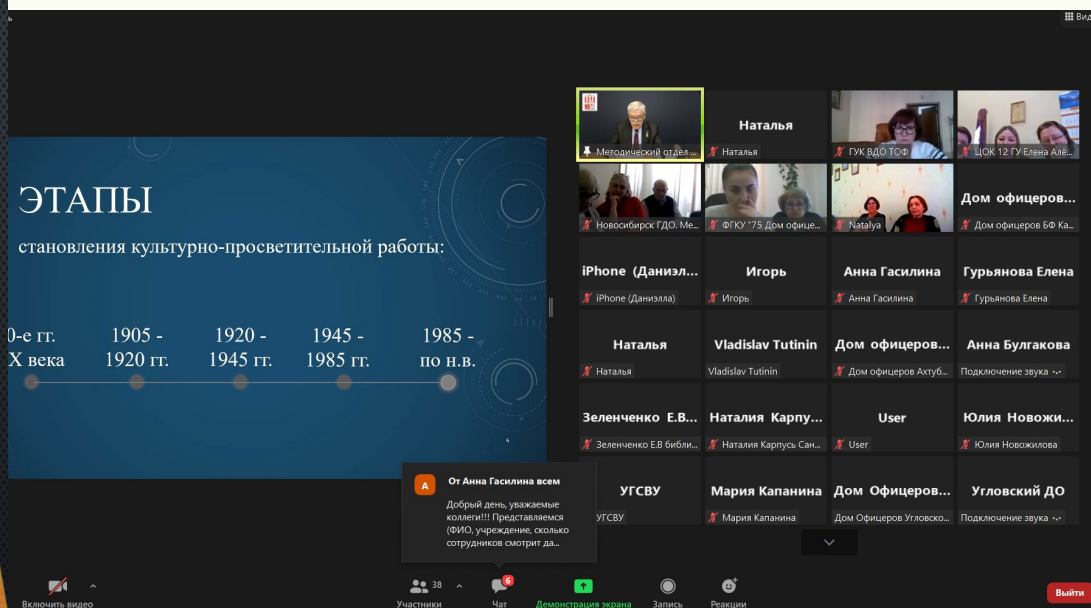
Вид

ЭТАПЫ

становления культурно-просветительной работы:

0-е гг. X века

1905 - 1920 гг.

1920 - 1945 гг.

1945 - 1985 гг.

1985 - по н.в.

Методический отдел ...

Наталья
Наталья

ГУК ВДО ТОФ

ЦОК 12 ГУ Елена Але...

Новосибирск ГДО. Ме...

ФГКУ "75 Дом офице...

Natalya

Дом офицеров...
Дом офицеров БФ Ка...

iPhone (Даниэл...
iPhone (Даниэлла)

Игорь
Игорь

Анна Гасилина
Анна Гасилина

Гурьянова Елена
Гурьянова Елена

Наталья
Наталья

Vladislav Tutinin
Vladislav Tutinin

Дом офицеров...
Дом офицеров Ахтуб...

Анна Булгакова
Подключение звука -.-

Зеленченко Е.В...
Зеленченко Е.В библи...

Наталия Карпу...
Наталия Карпусь Сан...

User
User

Юлия Новожи...
Юлия Новожилова

От Анна Гасилина всем
Добрый день, уважаемые коллеги!!! Представляемся (ФИО, учреждение, сколько сотрудников смотрит да...

УГСВУ
УГСВУ

Мария Капанина
Мария Капанина

Дом Офицеров...
Дом Офицеров Угловско...

Угловский ДО
Подключение звука -.-

Включить видео

38
Участники

6
Чат

Демонстрация экрана

Запись

Реакции

Выйти